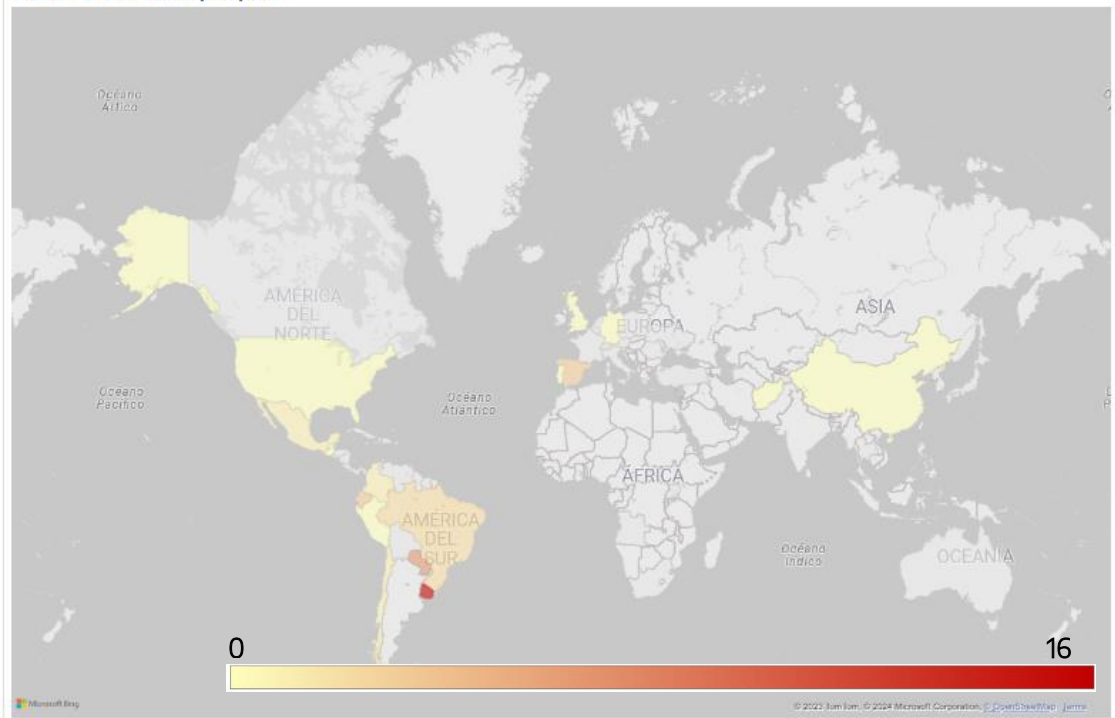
Océano Ártico

AMÉRICA DEL NORTE

ASIA

EUROPA

Océano Pacífico

Océano Atlántico

ÁFRICA

AMÉRICA DEL SUR

Océano Índico

OCEANÍA

0

16

Microsoft Bing

© 2023 TomTom, © 2024 Microsoft Corporation, © OpenStreetMap Terms